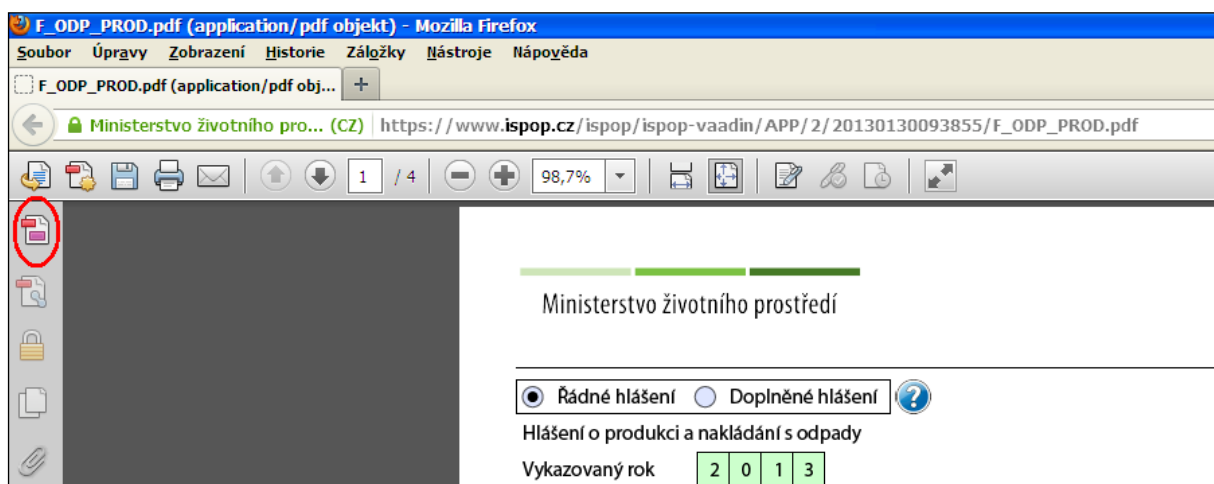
F_ODP_PROD.pdf (application/pdf objekt) - Mozilla Firefox

Soubor Úpravy Zobrazení Historie Záložky Nástroje Nápověda

F_ODP_PROD.pdf (application/pdf obj... +

Ministerstvo životního pro... (CZ) https://www.ispop.cz/ispop/ispop-vaadin/APP/2/20130130093855/F_ODP_PROD.pdf

1 / 4 98,7%

Ministerstvo životního prostředí

Řádné hlášení Doplněné hlášení

Hlášení o produkci a nakládání s odpady

Vykazovaný rok 2 0 1 3